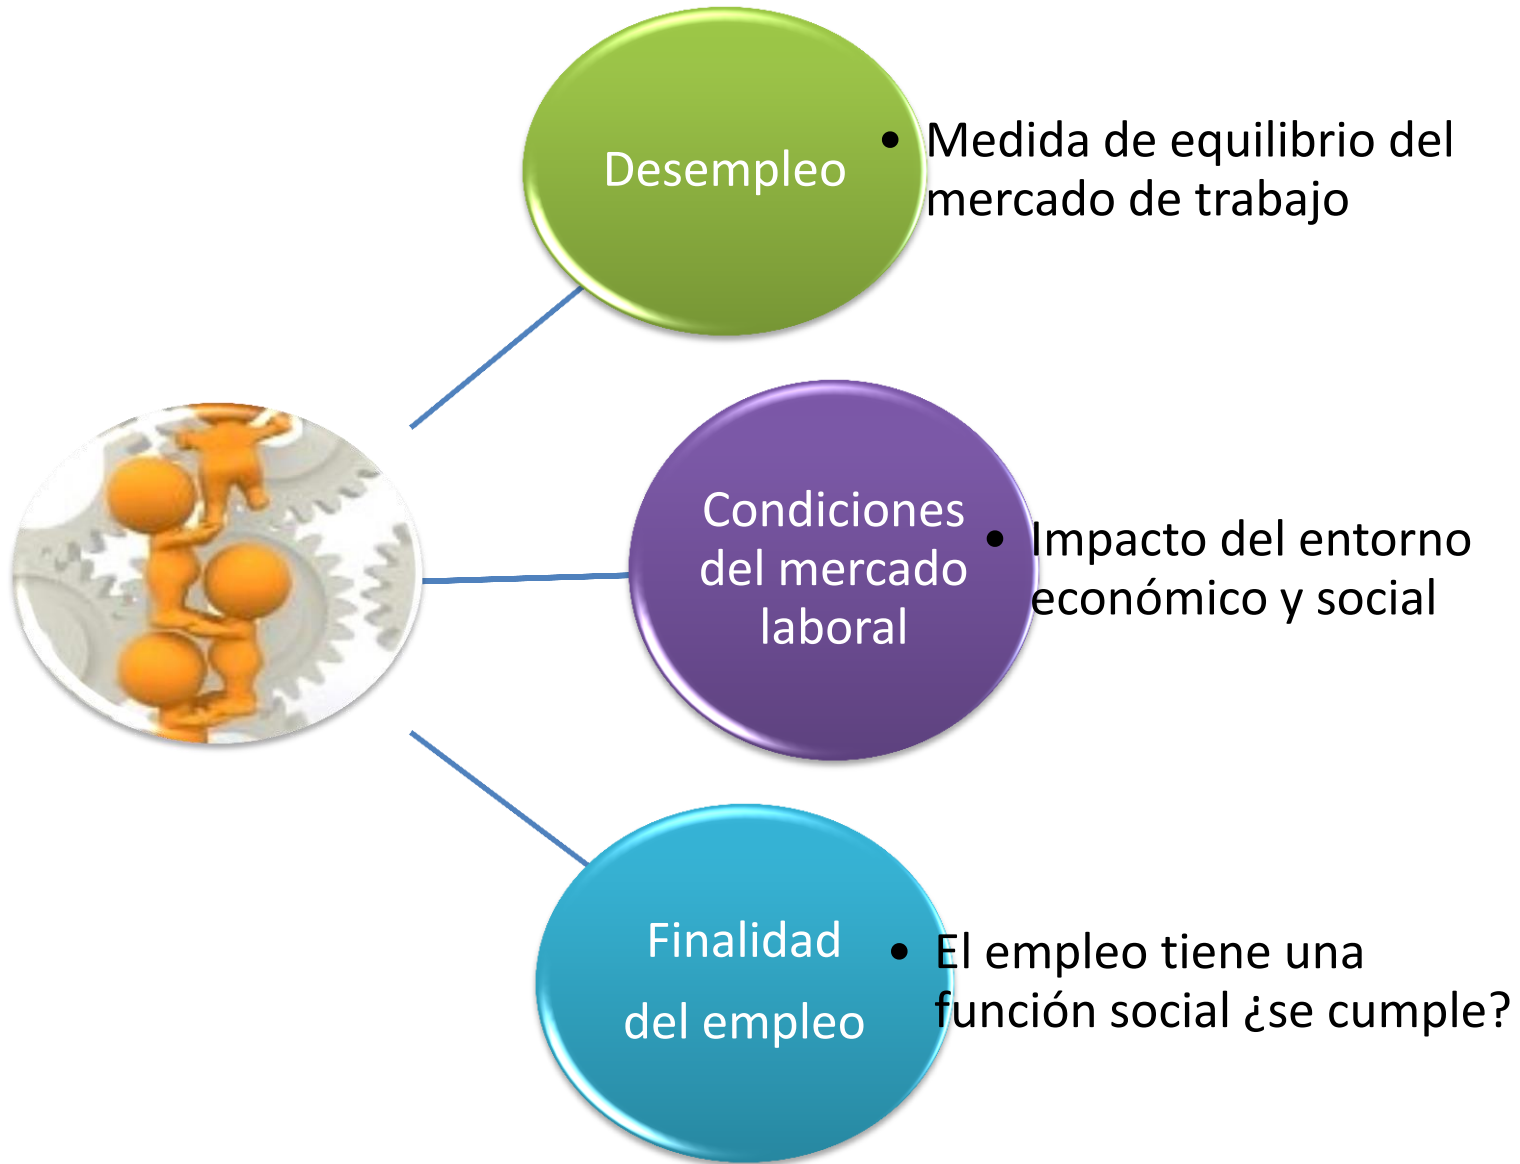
Desempleo

• Medida de equilibrio del mercado de trabajo

Condiciones del mercado laboral

• Impacto del entorno económico y social

Finalidad del empleo

• El empleo tiene una función social ¿se cumple?